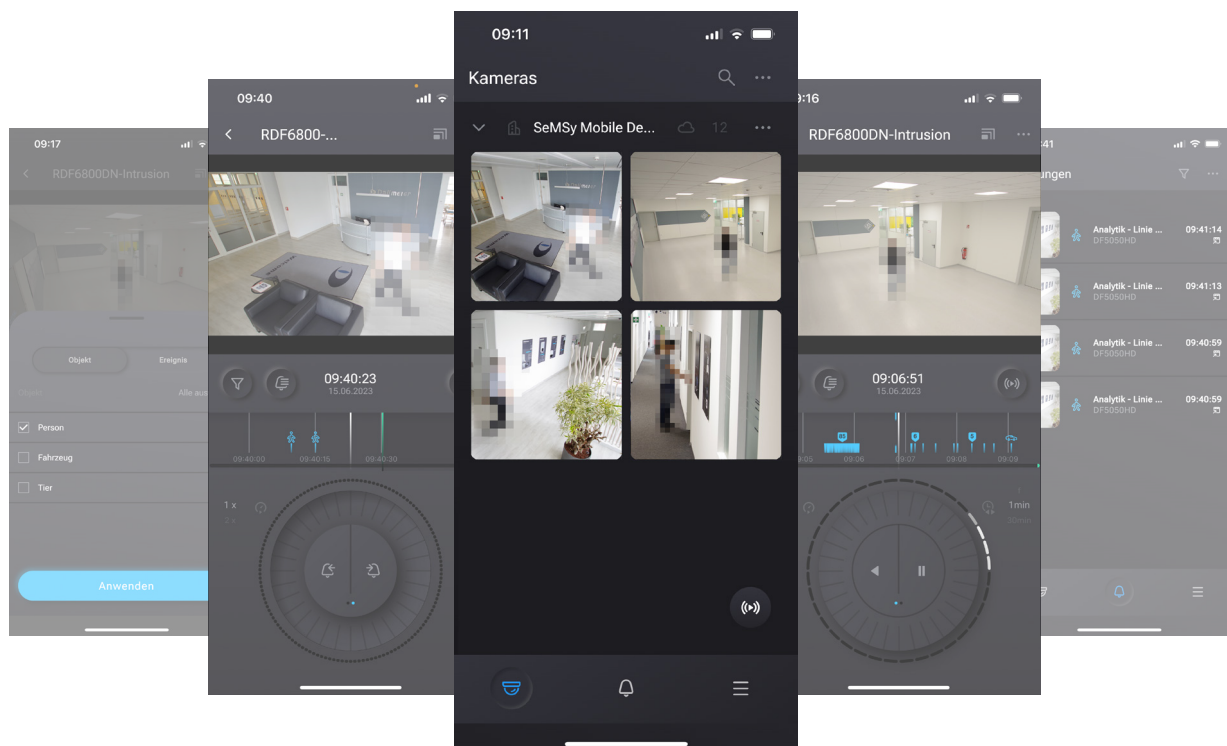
09:17

RDF6800DN-Intrusion

Objekt

Ereignis

Alle aus

Person

Fahrzeug

Tier

Anwenden

09:40

RDF6800-...

09:40:23
15.06.2023

09:40:00
09:40:15
09:40:30

1 x
2 x

09:11

Kameras

SeMSy Mobile De...

12

09:16

RDF6800DN-Intrusion

09:06:51
15.06.2023

09:05
09:06
09:07
09:08
09:09

1min
30min

:41

ungen

Analytik - Linie ...
DF5050HD
09:41:14

Analytik - Linie ...
DF5050HD
09:41:13

Analytik - Linie ...
DF5050HD
09:40:59

Analytik - Linie ...
DF5050HD
09:40:59